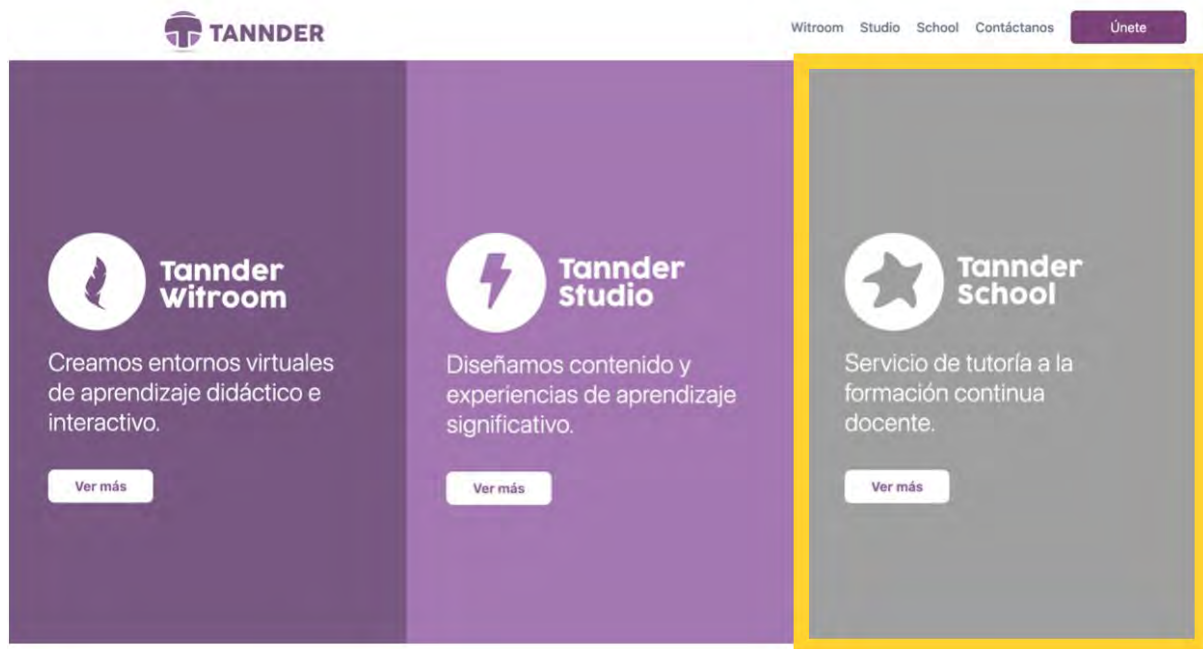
TANNDER

Witroom Studio School Contáctanos Únete

Tannder Witroom

Creamos entornos virtuales de aprendizaje didáctico e interactivo.

Ver más

Tannder Studio

Diseñamos contenido y experiencias de aprendizaje significativo.

Ver más

Tannder School

Servicio de tutoría a la formación continua docente.

Ver más